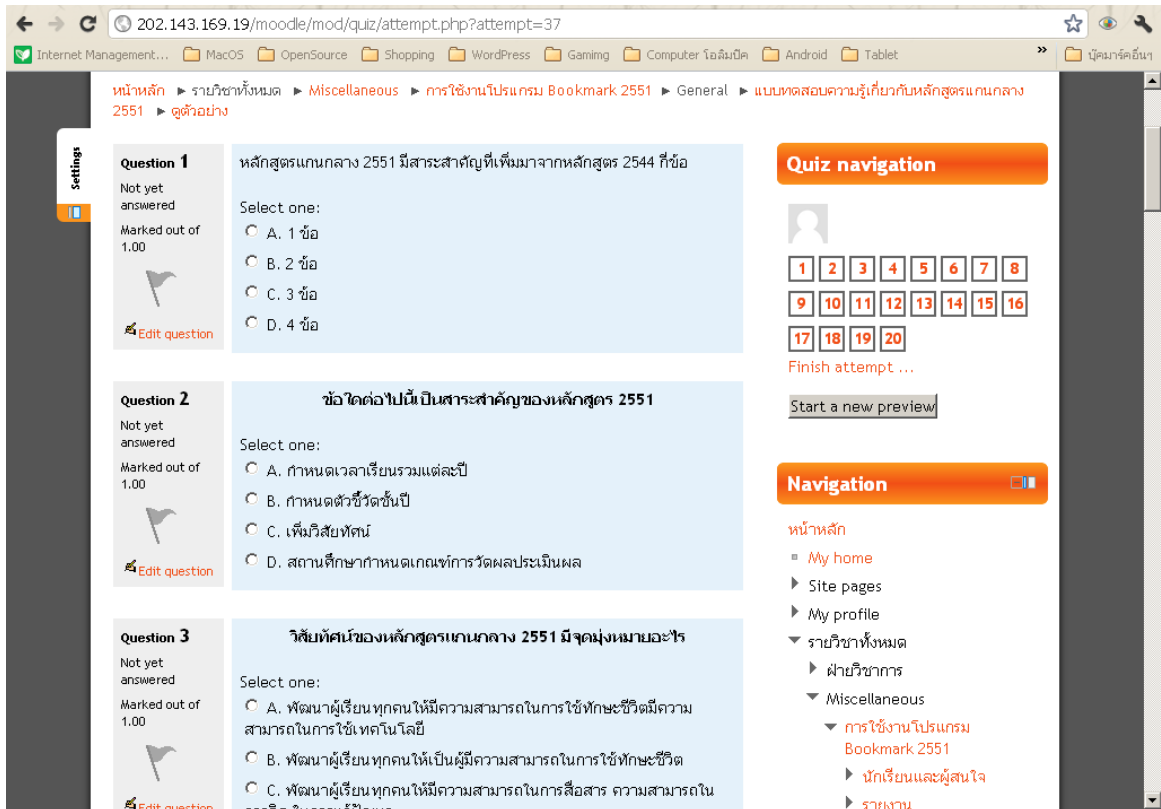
202.143.169.19/moodle/mod/quiz/attempt.php?attempt=37

Internet Management... MacOS OpenSource Shopping WordPress Gamimg Computer โอลิมปิค Android Tablet » บุ๊คมาร์คอื่นๆ

หน้าหลัก ► รายวิชาทั้งหมด ► Miscellaneous ► การใช้งานโปรแกรม Bookmark 2551 ► General ► แบบทดสอบความรู้เกี่ยวกับหลักสูตรแกนกลาง 2551 ► ดูตัวอย่าง

Settings

Question 1
Not yet answered
Marked out of 1.00
Edit question

หลักสูตรแกนกลาง 2551 มีสาระสำคัญที่เพิ่มมาจากหลักสูตร 2544 กี่ข้อ

Select one:
A. 1 ข้อ
B. 2 ข้อ
C. 3 ข้อ
D. 4 ข้อ

Question 2
Not yet answered
Marked out of 1.00
Edit question

ข้อใดต่อไปนี้เป็นสาระสำคัญของหลักสูตร 2551

Select one:
A. กำหนดเวลาเรียนรวมแต่ละปี
B. กำหนดตัวชี้วัดชั้นปี
C. เพิ่มวิสัยทัศน์
D. สถานศึกษากำหนดเกณฑ์การวัดผลประเมินผล

Question 3
Not yet answered
Marked out of 1.00
Edit question

วิสัยทัศน์ของหลักสูตรแกนกลาง 2551 มีจุดมุ่งหมายอะไร

Select one:
A. พัฒนาผู้เรียนทุกคนให้มีความสามารถในการใช้ทักษะชีวิตมีความสามารถในการใช้เทคโนโลยี
B. พัฒนาผู้เรียนทุกคนให้เป็นผู้มีความสามารถในการใช้ทักษะชีวิต
C. พัฒนาผู้เรียนทุกคนให้มีความสามารถในการสื่อสาร ความสามารถใน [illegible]

Quiz navigation

1 2 3 4 5 6 7 8
9 10 11 12 13 14 15 16
17 18 19 20
Finish attempt ...

Start a new preview

Navigation

หน้าหลัก
My home
Site pages
My profile
รายวิชาทั้งหมด
ฝ่ายวิชาการ
Miscellaneous
การใช้งานโปรแกรม Bookmark 2551
นักเรียนและผู้สนใจ
รายงาน